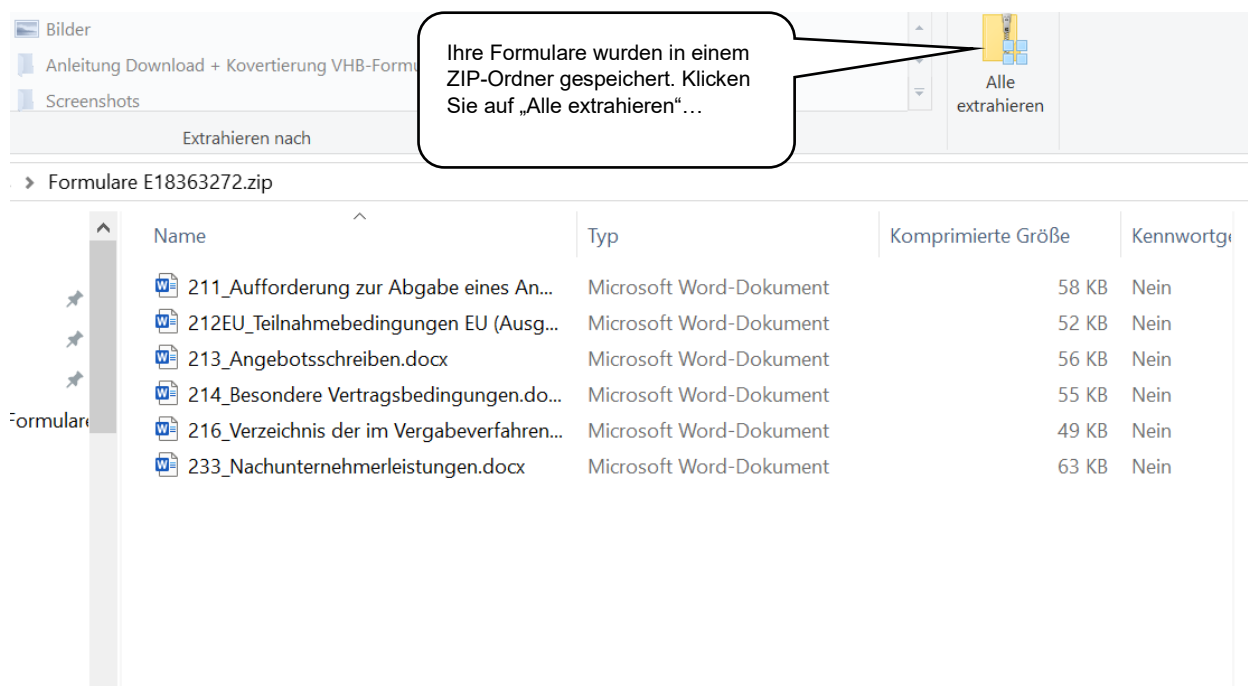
Bilder

Anleitung Download + Kovertierung VHB-Formu

Screenshots

Extrahieren nach

Ihre Formulare wurden in einem ZIP-Ordner gespeichert. Klicken Sie auf „Alle extrahieren“…

Alle extrahieren

> Formulare E18363272.zip

Formulare

| Name | Typ | Komprimierte Größe | Kennwortge |
|---|---|---|---|
| 211_Aufforderung zur Abgabe eines An... | Microsoft Word-Dokument | 58 KB | Nein |
| 212EU_Teilnahmebedingungen EU (Ausg... | Microsoft Word-Dokument | 52 KB | Nein |
| 213_Angebotsschreiben.docx | Microsoft Word-Dokument | 56 KB | Nein |
| 214_Besondere Vertragsbedingungen.do... | Microsoft Word-Dokument | 55 KB | Nein |
| 216_Verzeichnis der im Vergabeverfahren... | Microsoft Word-Dokument | 49 KB | Nein |
| 233_Nachunternehmerleistungen.docx | Microsoft Word-Dokument | 63 KB | Nein |